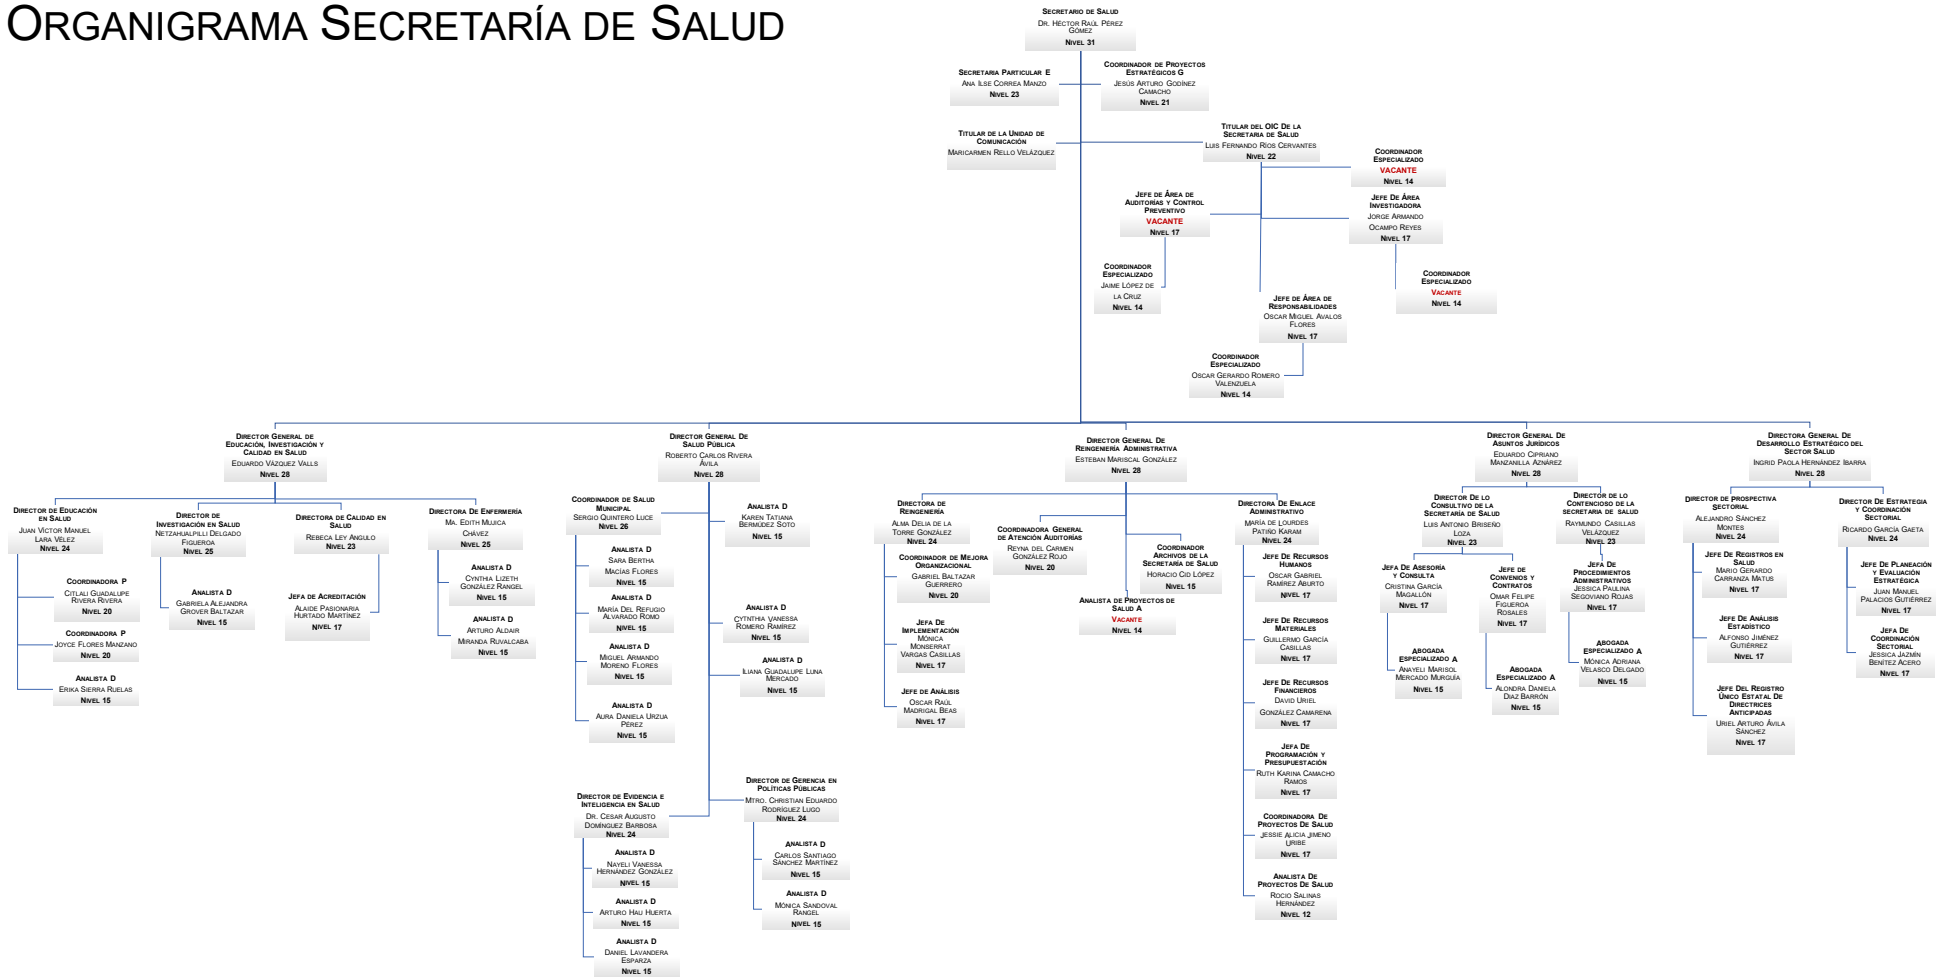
ORGANIGRAMA SECRETARÍA DE SALUD

SECRETARIO DE SALUD
DR. HÉCTOR RAÚL PÉREZ GÓMEZ
NIVEL 31

SECRETARIA PARTICULAR E
ANA ILSE CORREA MANZO
NIVEL 23

COORDINADOR DE PROYECTOS ESTRATÉGICOS G
JESÚS ARTURO GODÍNEZ CAMACHO
NIVEL 21

TITULAR DE LA UNIDAD DE COMUNICACIÓN
MARICARMEN RELLO VELÁZQUEZ

TITULAR DEL OIC DE LA SECRETARIA DE SALUD
LUIS FERNANDO RÍOS CERVANTES
NIVEL 22

COORDINADOR ESPECIALIZADO
VACANTE
NIVEL 14

JEFE DE ÁREA DE AUDITORÍAS Y CONTROL PREVENTIVO
VACANTE
NIVEL 17

JEFE DE ÁREA INVESTIGADORA
JORGE ARMANDO OCAMPO REYES
NIVEL 17

COORDINADOR ESPECIALIZADO
JAIME LÓPEZ DE LA CRUZ
NIVEL 14

COORDINADOR ESPECIALIZADO
VACANTE
NIVEL 14

JEFE DE ÁREA DE RESPONSABILIDADES
OSCAR MIGUEL AVALOS FLORES
NIVEL 17

COORDINADOR ESPECIALIZADO
OSCAR GERARDO ROMERO VALENZUELA
NIVEL 14

DIRECTOR GENERAL DE EDUCACIÓN, INVESTIGACIÓN Y CALIDAD EN SALUD
EDUARDO VÁZQUEZ VALLS
NIVEL 28

DIRECTOR DE EDUCACIÓN EN SALUD
JUAN VÍCTOR MANUEL LARA VÉLEZ
NIVEL 24

COORDINADORA P
CITLALI GUADALUPE RIVERA RIVERA
NIVEL 20

COORDINADORA P
JOYCE FLORES MANZANO
NIVEL 20

ANALISTA D
ERIKA SIERRA RUELAS
NIVEL 15

DIRECTOR DE INVESTIGACIÓN EN SALUD
NETZAHUALPILLI DELGADO FIGUEROA
NIVEL 25

ANALISTA D
GABRIELA ALEJANDRA GROVER BALTAZAR
NIVEL 15

DIRECTORA DE CALIDAD EN SALUD
REBECA LEY ANGULO
NIVEL 23

JEFA DE ACREDITACIÓN
ALAIDE PASIONARIA HURTADO MARTÍNEZ
NIVEL 17

DIRECTORA DE ENFERMERÍA
MA. EDITH MUJICA CHÁVEZ
NIVEL 25

ANALISTA D
CYNTHIA LIZETH GONZÁLEZ RANGEL
NIVEL 15

ANALISTA D
ARTURO ALDAIR MIRANDA RUVALCABA
NIVEL 15

DIRECTOR GENERAL DE SALUD PÚBLICA
ROBERTO CARLOS RIVERA ÁVILA
NIVEL 28

COORDINADOR DE SALUD MUNICIPAL
SERGIO QUINTERO LUCE
NIVEL 26

ANALISTA D
SARA BERTHA MACÍAS FLORES
NIVEL 15

ANALISTA D
MARÍA DEL REFUGIO ALVARADO ROMO
NIVEL 15

ANALISTA D
MIGUEL ARMANDO MORENO FLORES
NIVEL 15

ANALISTA D
AURA DANIELA URZUA PÉREZ
NIVEL 15

ANALISTA D
KAREN TATIANA BERMÚDEZ SOTO
NIVEL 15

ANALISTA D
CYNTHIA VANESSA ROMERO RAMÍREZ
NIVEL 15

ANALISTA D
ILIANA GUADALUPE LUNA MERCADO
NIVEL 15

DIRECTOR DE EVIDENCIA E INTELIGENCIA EN SALUD
DR. CESAR AUGUSTO DOMÍNGUEZ BARBOSA
NIVEL 24

ANALISTA D
NAYELI VANESSA HERNÁNDEZ GONZÁLEZ
NIVEL 15

ANALISTA D
ARTURO HAU HUERTA
NIVEL 15

ANALISTA D
DANIEL LAVANDERA ESPARZA
NIVEL 15

DIRECTOR DE GERENCIA EN POLÍTICAS PÚBLICAS
MTRO. CHRISTIAN EDUARDO RODRÍGUEZ LUGO
NIVEL 24

ANALISTA D
CARLOS SANTIAGO SÁNCHEZ MARTÍNEZ
NIVEL 15

ANALISTA D
MÓNICA SANDOVAL RANGEL
NIVEL 15

DIRECTOR GENERAL DE REINGENIERÍA ADMINISTRATIVA
ESTEBAN MARISCAL GONZÁLEZ
NIVEL 28

DIRECTORA DE REINGENIERÍA
ALMA DELIA DE LA TORRE GONZÁLEZ
NIVEL 24

COORDINADOR DE MEJORA ORGANIZACIONAL
GABRIEL BALTAZAR GUERRERO
NIVEL 20

JEFA DE IMPLEMENTACIÓN
MÓNICA MONSERRAT VARGAS CASILLAS
NIVEL 17

JEFE DE ANÁLISIS
OSCAR RAÚL MADRIGAL BEAS
NIVEL 17

COORDINADORA GENERAL DE ATENCIÓN AUDITORÍAS
REYNA DEL CARMEN GONZÁLEZ ROJO
NIVEL 20

COORDINADOR ARCHIVOS DE LA SECRETARÍA DE SALUD
HORACIO CID LÓPEZ
NIVEL 15

ANALISTA DE PROYECTOS DE SALUD A
VACANTE
NIVEL 14

DIRECTORA DE ENLACE ADMINISTRATIVO
MARÍA DE LOURDES PATIÑO KARAM
NIVEL 24

JEFE DE RECURSOS HUMANOS
OSCAR GABRIEL RAMÍREZ ABURTO
NIVEL 17

JEFE DE RECURSOS MATERIALES
GUILLERMO GARCÍA CASILLAS
NIVEL 17

JEFE DE RECURSOS FINANCIEROS
DAVID URIEL GONZÁLEZ CAMARENA
NIVEL 17

JEFA DE PROGRAMACIÓN Y PRESUPUESTACIÓN
RUTH KARINA CAMACHO RAMOS
NIVEL 17

COORDINADORA DE PROYECTOS DE SALUD
JESSIE ALICIA JIMENO URIBE
NIVEL 17

ANALISTA DE PROYECTOS DE SALUD
ROCIO SALINAS HERNÁNDEZ
NIVEL 12

DIRECTOR GENERAL DE ASUNTOS JURÍDICOS
EDUARDO CIPRIANO MANZANILLA AZNÁREZ
NIVEL 28

DIRECTOR DE LO CONSULTIVO DE LA SECRETARÍA DE SALUD
LUIS ANTONIO BRISEÑO LOZA
NIVEL 23

JEFA DE ASESORÍA Y CONSULTA
CRISTINA GARCÍA MAGALLÓN
NIVEL 17

ABOGADA ESPECIALIZADO A
ANAYELI MARISOL MERCADO MURGUÍA
NIVEL 15

JEFE DE CONVENIOS Y CONTRATOS
OMAR FELIPE FIGUEROA ROSALES
NIVEL 17

ABOGADA ESPECIALIZADO A
ALONDRA DANIELA DÍAZ BARRÓN
NIVEL 15

DIRECTOR DE LO CONTENCIOSO DE LA SECRETARIA DE SALUD
RAYMUNDO CASILLAS VELÁZQUEZ
NIVEL 23

JEFA DE PROCEDIMIENTOS ADMINISTRATIVOS
JESSICA PAULINA SEGOVIANO ROJAS
NIVEL 17

ABOGADA ESPECIALIZADO A
MÓNICA ADRIANA VELASCO DELGADO
NIVEL 15

DIRECTORA GENERAL DE DESARROLLO ESTRATÉGICO DEL SECTOR SALUD
INGRID PAOLA HERNÁNDEZ IBARRA
NIVEL 28

DIRECTOR DE PROSPECTIVA SECTORIAL
ALEJANDRO SÁNCHEZ MONTES
NIVEL 24

JEFE DE REGISTROS EN SALUD
MARIO GERARDO CARRANZA MATUS
NIVEL 17

JEFE DE ANÁLISIS ESTADÍSTICO
ALFONSO JIMÉNEZ GUTIÉRREZ
NIVEL 17

JEFE DEL REGISTRO ÚNICO ESTATAL DE DIRECTRICES ANTICIPADAS
URIEL ARTURO ÁVILA SÁNCHEZ
NIVEL 17

DIRECTOR DE ESTRATEGIA Y COORDINACIÓN SECTORIAL
RICARDO GARCÍA GAETA
NIVEL 24

JEFE DE PLANEACIÓN Y EVALUACIÓN ESTRATÉGICA
JUAN MANUEL PALACIOS GUTIÉRREZ
NIVEL 17

JEFA DE COORDINACIÓN SECTORIAL
JESSICA JAZMÍN BENÍTEZ ACERO
NIVEL 17